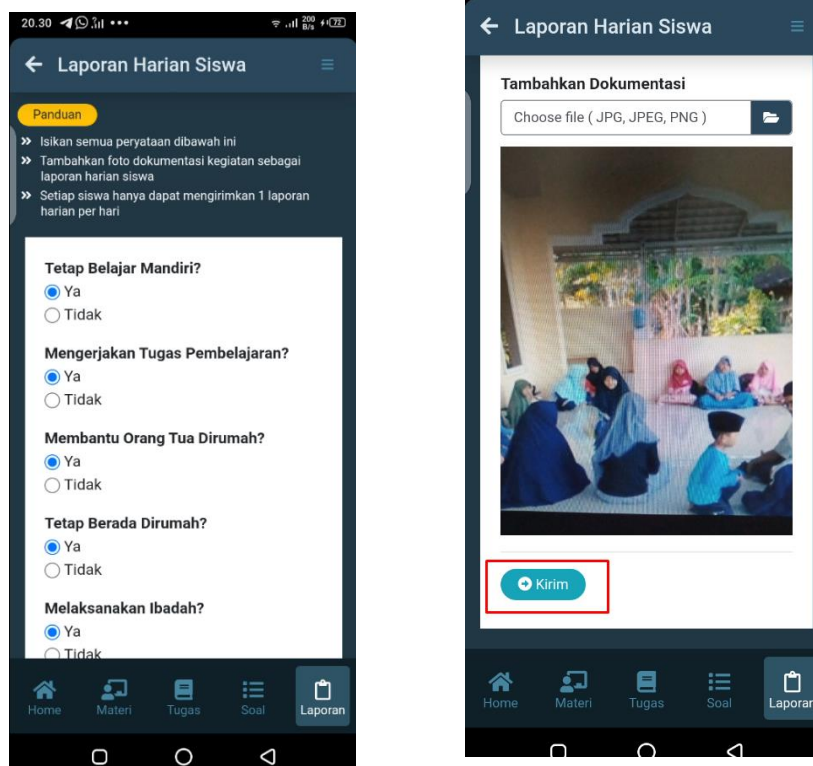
20.30

← Laporan Harian Siswa

Panduan

» Isikan semua peryataan dibawah ini
» Tambahkan foto dokumentasi kegiatan sebagai laporan harian siswa
» Setiap siswa hanya dapat mengirimkan 1 laporan harian per hari

Tetap Belajar Mandiri?
Ya
Tidak

Mengerjakan Tugas Pembelajaran?
Ya
Tidak

Membantu Orang Tua Dirumah?
Ya
Tidak

Tetap Berada Dirumah?
Ya
Tidak

Melaksanakan Ibadah?
Ya
Tidak

Home Materi Tugas Soal Laporan

← Laporan Harian Siswa

Tambahkan Dokumentasi

Choose file ( JPG, JPEG, PNG )

Kirim

Home Materi Tugas Soal Laporan